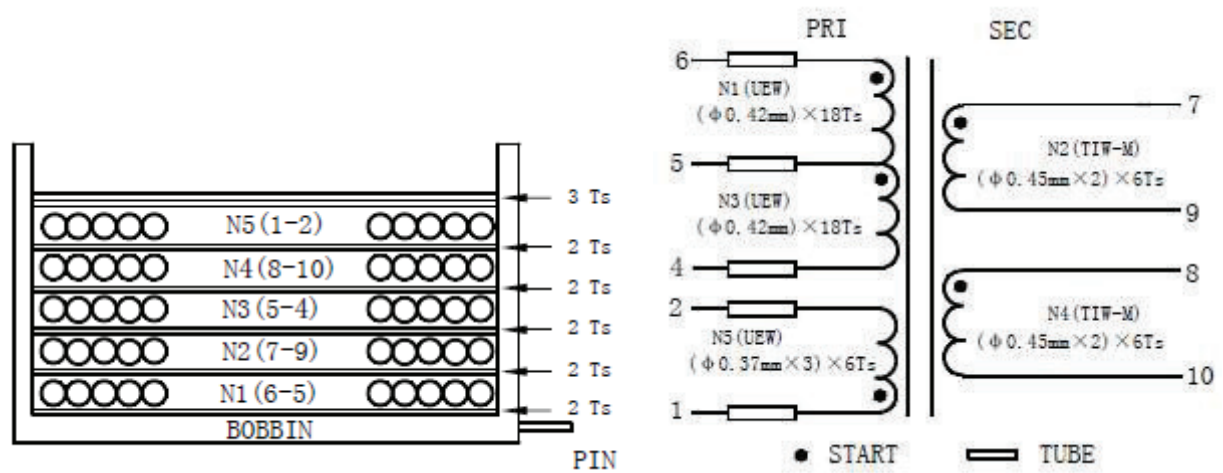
N5(1-2)
N4(8-10)
N3(5-4)
N2(7-9)
N1(6-5)
BOBBIN
PIN
3 Ts
2 Ts
2 Ts
2 Ts
2 Ts
2 Ts

PRI
SEC
6
N1(UEW)
($\phi$0.42mm)×18Ts
5
N3(UEW)
($\phi$0.42mm)×18Ts
4
2
N5(UEW)
($\phi$0.37mm×3)×6Ts
1
7
N2(TIW-M)
($\phi$0.45mm×2)×6Ts
9
8
N4(TIW-M)
($\phi$0.45mm×2)×6Ts
10
START
TUBE